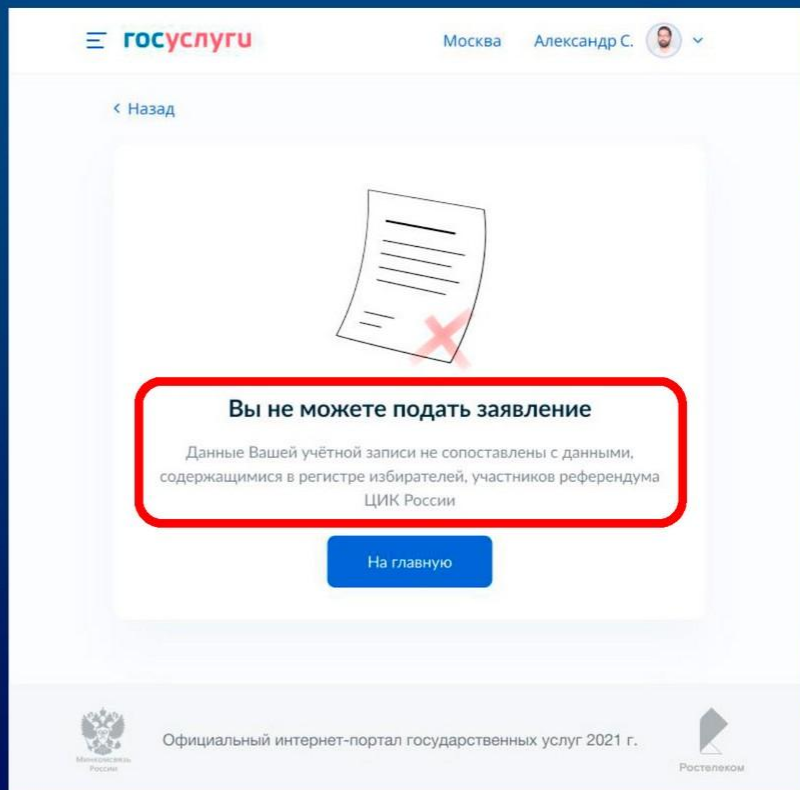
госуслуги

Москва Александр С.

‹ Назад

Вы не можете подать заявление

Данные Вашей учётной записи не сопоставлены с данными, содержащимися в регистре избирателей, участников референдума ЦИК России

На главную

Минкомсвязь России

Официальный интернет-портал государственных услуг 2021 г.

Ростелеком